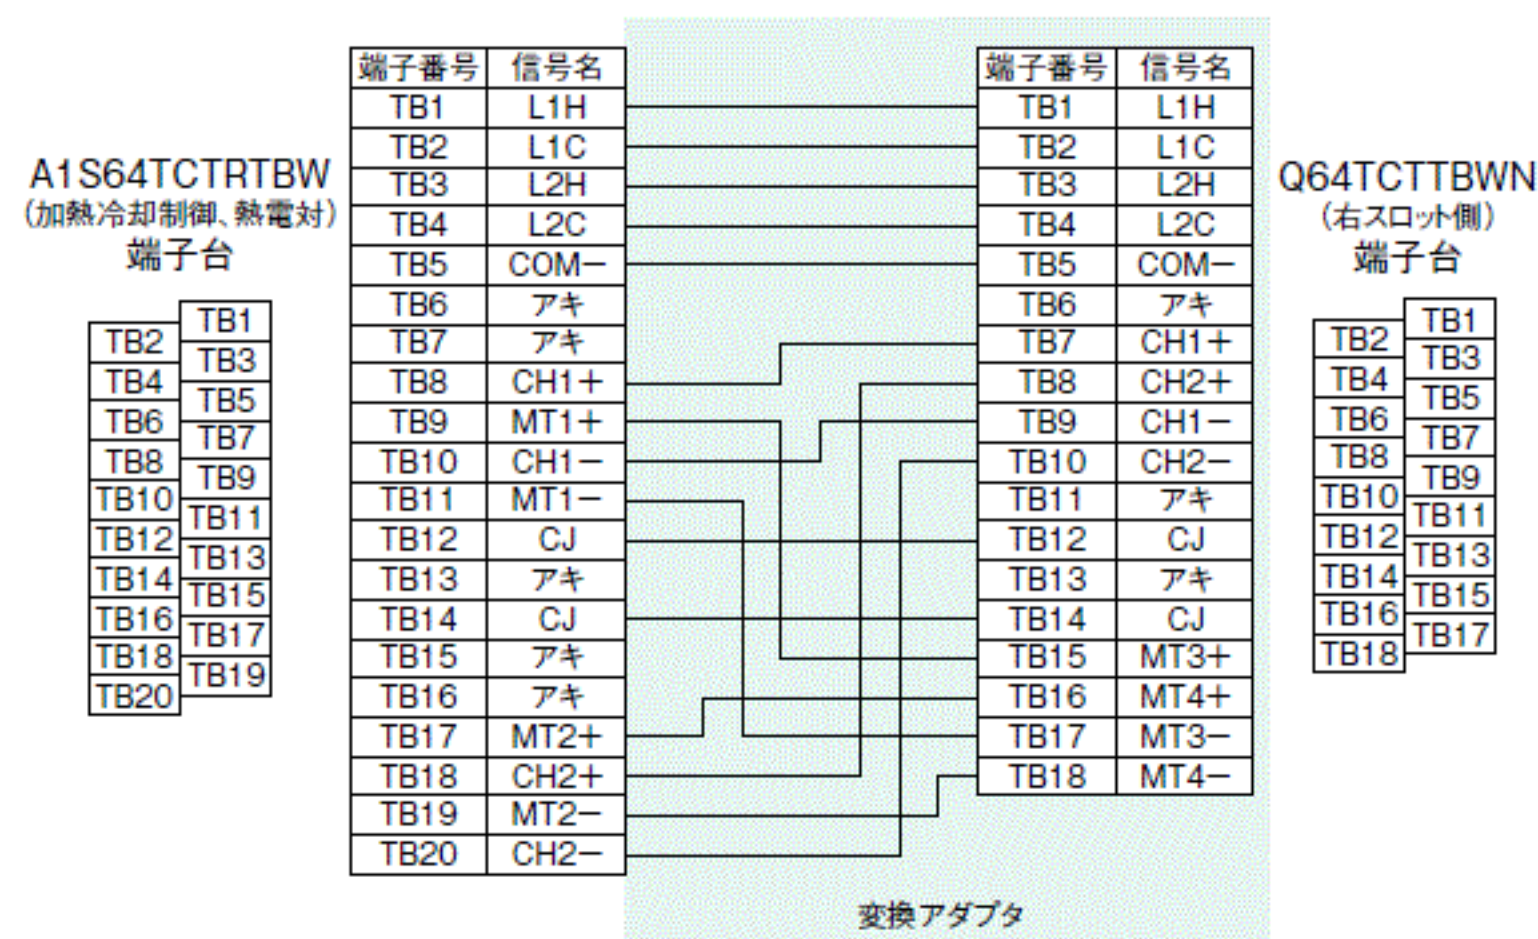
A1S64TCTRTBW
(加熱冷却制御、熱電対)
端子台

| TB2 | TB1 |
|---|---|
| TB4 | TB3 |
| TB6 | TB5 |
| TB8 | TB7 |
| TB10 | TB9 |
| TB12 | TB11 |
| TB14 | TB13 |
| TB16 | TB15 |
| TB18 | TB17 |
| TB20 | TB19 |

| 端子番号 | 信号名 |
|---|---|
| TB1 | L1H |
| TB2 | L1C |
| TB3 | L2H |
| TB4 | L2C |
| TB5 | COM− |
| TB6 | アキ |
| TB7 | アキ |
| TB8 | CH1+ |
| TB9 | MT1+ |
| TB10 | CH1− |
| TB11 | MT1− |
| TB12 | CJ |
| TB13 | アキ |
| TB14 | CJ |
| TB15 | アキ |
| TB16 | アキ |
| TB17 | MT2+ |
| TB18 | CH2+ |
| TB19 | MT2− |
| TB20 | CH2− |

| 端子番号 | 信号名 |
|---|---|
| TB1 | L1H |
| TB2 | L1C |
| TB3 | L2H |
| TB4 | L2C |
| TB5 | COM− |
| TB6 | アキ |
| TB7 | CH1+ |
| TB8 | CH2+ |
| TB9 | CH1− |
| TB10 | CH2− |
| TB11 | アキ |
| TB12 | CJ |
| TB13 | アキ |
| TB14 | CJ |
| TB15 | MT3+ |
| TB16 | MT4+ |
| TB17 | MT3− |
| TB18 | MT4− |

Q64TCTTBWN
(右スロット側)
端子台

| TB2 | TB1 |
|---|---|
| TB4 | TB3 |
| TB6 | TB5 |
| TB8 | TB7 |
| TB10 | TB9 |
| TB12 | TB11 |
| TB14 | TB13 |
| TB16 | TB15 |
| TB18 | TB17 |

変換アダプタ